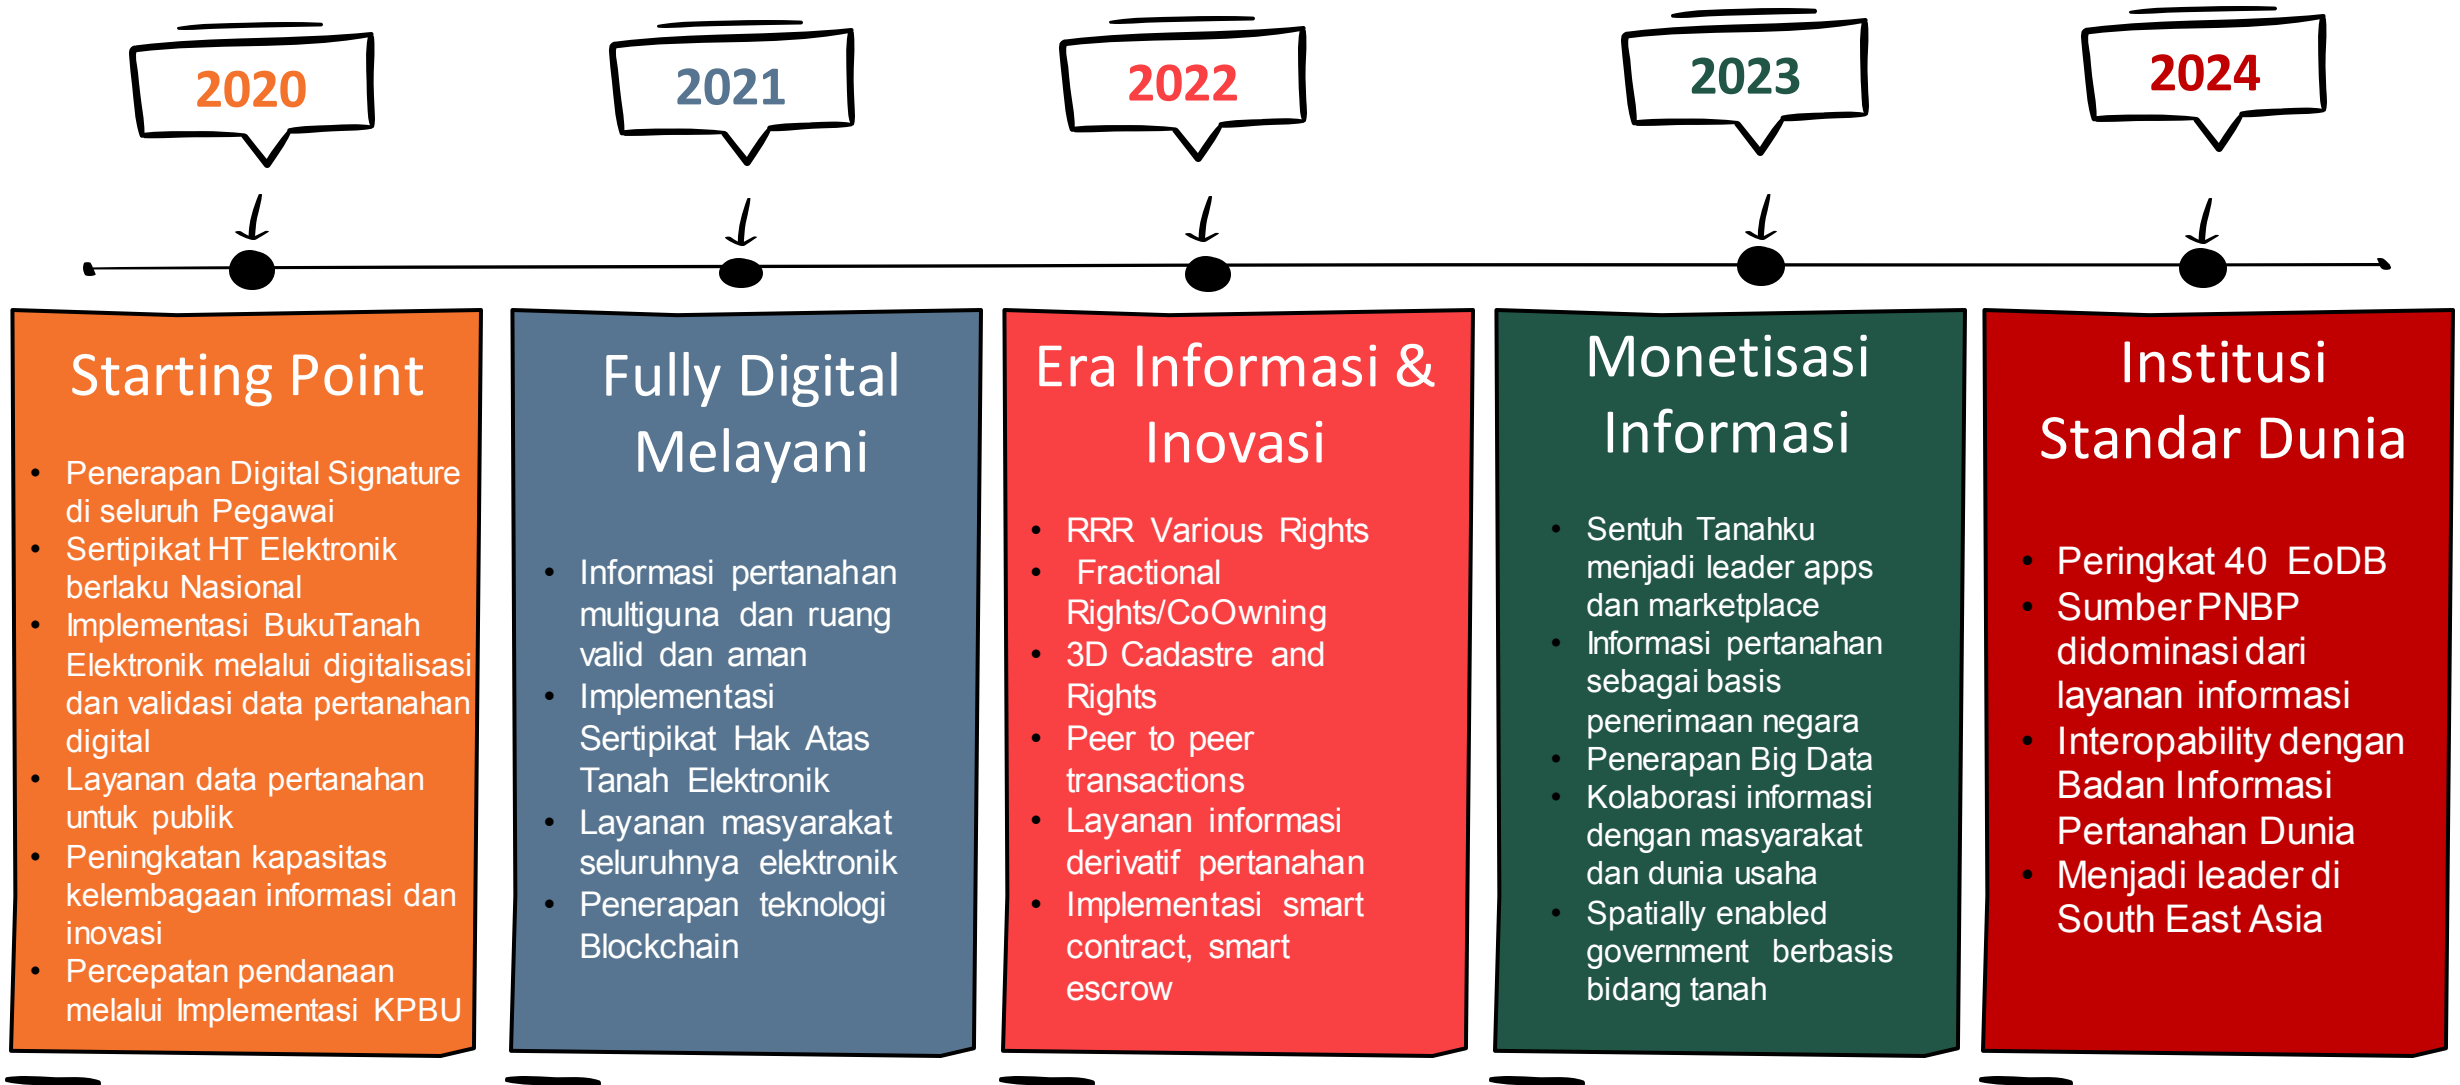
2020

2021

2022

2023

2024

Starting Point

- Penerapan Digital Signature di seluruh Pegawai
- Sertipikat HT Elektronik berlaku Nasional
- Implementasi BukuTanah Elektronik melalui digitalisasi dan validasi data pertanahan digital
- Layanan data pertanahan untuk publik
- Peningkatan kapasitas kelembagaan informasi dan inovasi
- Percepatan pendanaan melalui Implementasi KPBU

Fully Digital Melayani

- Informasi pertanahan multiguna dan ruang valid dan aman
- Implementasi Sertipikat Hak Atas Tanah Elektronik
- Layanan masyarakat seluruhnya elektronik
- Penerapan teknologi Blockchain

Era Informasi & Inovasi

- RRR Various Rights
- Fractional Rights/CoOwning
- 3D Cadastre and Rights
- Peer to peer transactions
- Layanan informasi derivatif pertanahan
- Implementasi smart contract, smart escrow

Monetisasi Informasi

- Sentuh Tanahku menjadi leader apps dan marketplace
- Informasi pertanahan sebagai basis penerimaan negara
- Penerapan Big Data
- Kolaborasi informasi dengan masyarakat dan dunia usaha
- Spatially enabled government berbasis bidang tanah

Institusi Standar Dunia

- Peringkat 40 EoDB
- Sumber PNBP didominasi dari layanan informasi
- Interopability dengan Badan Informasi Pertanahan Dunia
- Menjadi leader di South East Asia